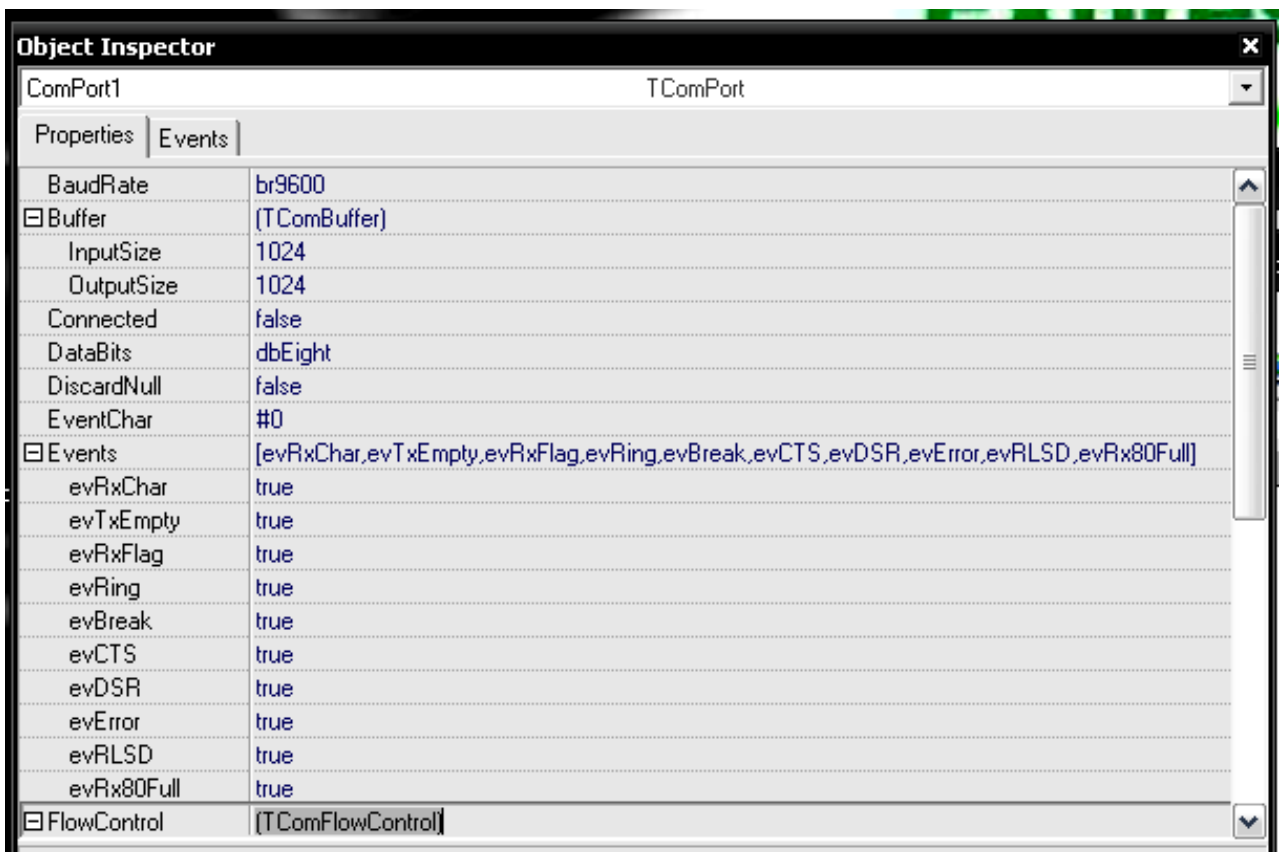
Object Inspector
×

ComPort1 TComPort

Properties | Events

| | |
|---|---|
| BaudRate | br9600 |
| ⊟ Buffer | (TComBuffer) |
| InputSize | 1024 |
| OutputSize | 1024 |
| Connected | false |
| DataBits | dbEight |
| DiscardNull | false |
| EventChar | #0 |
| ⊟ Events | [evRxChar,evTxEmpty,evRxFlag,evRing,evBreak,evCTS,evDSR,evError,evRLSD,evRx80Full] |
| evRxChar | true |
| evTxEmpty | true |
| evRxFlag | true |
| evRing | true |
| evBreak | true |
| evCTS | true |
| evDSR | true |
| evError | true |
| evRLSD | true |
| evRx80Full | true |
| ⊟ FlowControl | (TComFlowControl) |